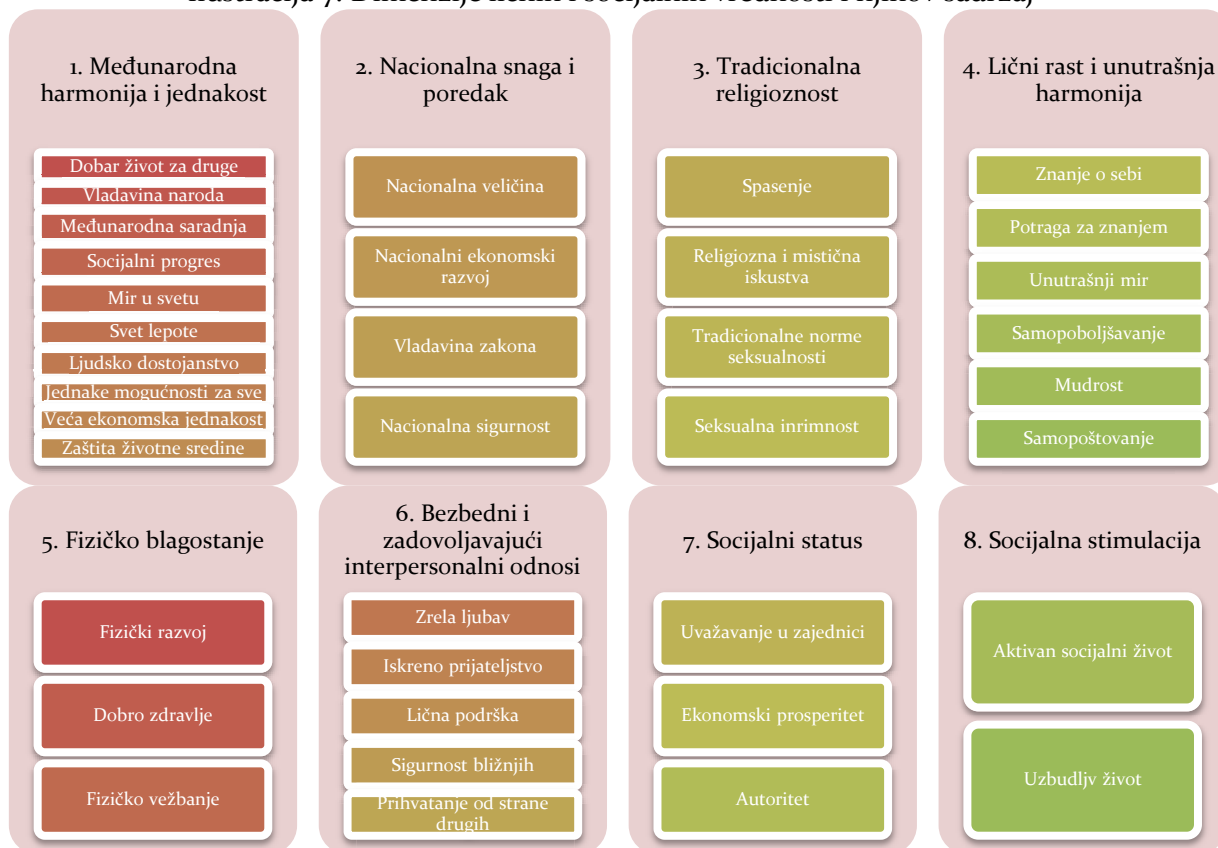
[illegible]

1. Međunarodna harmonija i jednakost

Dobar život za druge
Vladavina naroda
Međunarodna saradnja
Socijalni progres
Mir u svetu
Svet lepote
Ljudsko dostojanstvo
Jednake mogućnosti za sve
Veća ekonomska jednakost
Zaštita životne sredine

2. Nacionalna snaga i poredak

Nacionalna veličina
Nacionalni ekonomski razvoj
Vladavina zakona
Nacionalna sigurnost

3. Tradicionalna religioznost

Spasenje
Religiozna i mistična iskustva
Tradicionalne norme seksualnosti
Seksualna inrimnost

4. Lični rast i unutrašnja harmonija

Znanje o sebi
Potraga za znanjem
Unutrašnji mir
Samopoboljšavanje
Mudrost
Samopoštovanje

5. Fizičko blagostanje

Fizički razvoj
Dobro zdravlje
Fizičko vežbanje

6. Bezbedni i zadovoljavajući interpersonalni odnosi

Zrela ljubav
Iskreno prijateljstvo
Lična podrška
Sigurnost bližnjih
Prihvatanje od strane drugih

7. Socijalni status

Uvažavanje u zajednici
Ekonomski prosperitet
Autoritet

8. Socijalna stimulacija

Aktivan socijalni život
Uzbudljv život